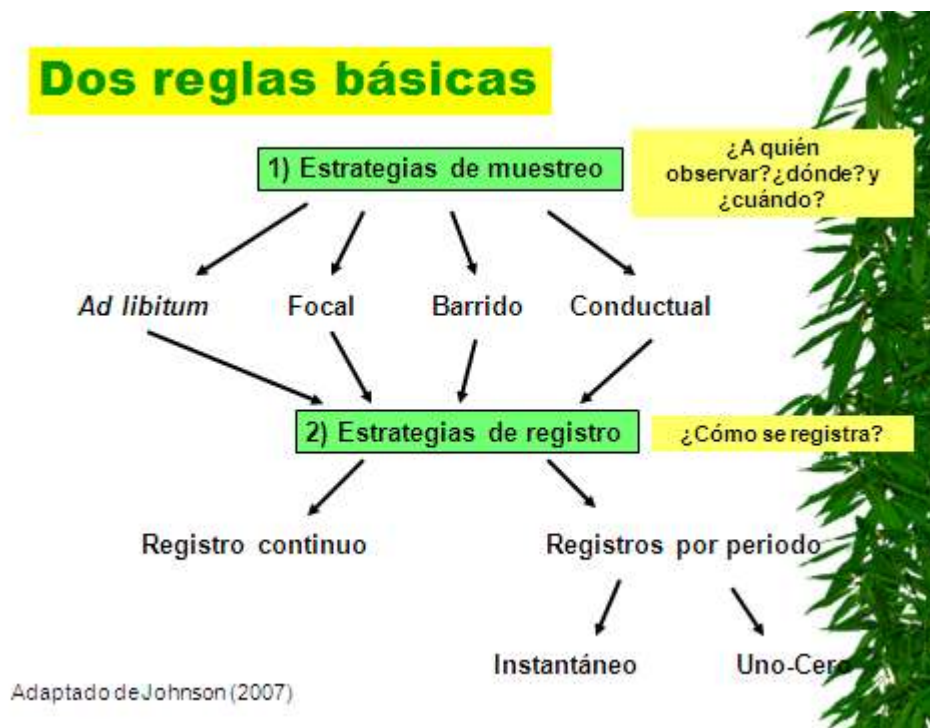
Dos reglas básicas

1) Estrategias de muestreo

¿A quién observar?¿dónde? y ¿cuándo?

*Ad libitum* Focal Barrido Conductual

2) Estrategias de registro

¿Cómo se registra?

Registro continuo Registros por periodo

Instantáneo Uno-Cero

Adaptado de Johnson (2007)